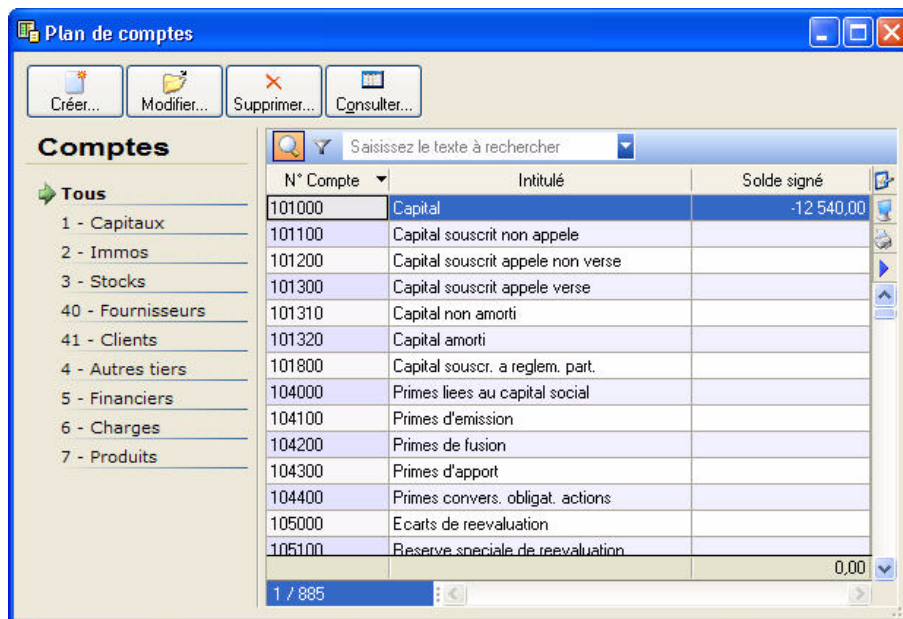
Plan de comptes

Créer... Modifier... Supprimer... Consulter...

Comptes

Tous
1 - Capitaux
2 - Immos
3 - Stocks
40 - Fournisseurs
41 - Clients
4 - Autres tiers
5 - Financiers
6 - Charges
7 - Produits

Saisissez le texte à rechercher

| N° Compte | Intitulé | Solde signé |
|---|---|---|
| 101000 | Capital | -12 540,00 |
| 101100 | Capital souscrit non appele | |
| 101200 | Capital souscrit appele non verse | |
| 101300 | Capital souscrit appele verse | |
| 101310 | Capital non amorti | |
| 101320 | Capital amorti | |
| 101800 | Capital souscr. a reglem. part. | |
| 104000 | Primes liees au capital social | |
| 104100 | Primes d'emission | |
| 104200 | Primes de fusion | |
| 104300 | Primes d'apport | |
| 104400 | Primes convers. obligat. actions | |
| 105000 | Ecarts de reevaluation | |
| 105100 | Reserve speciale de reevaluation | |
| | | 0,00 |

1 / 885